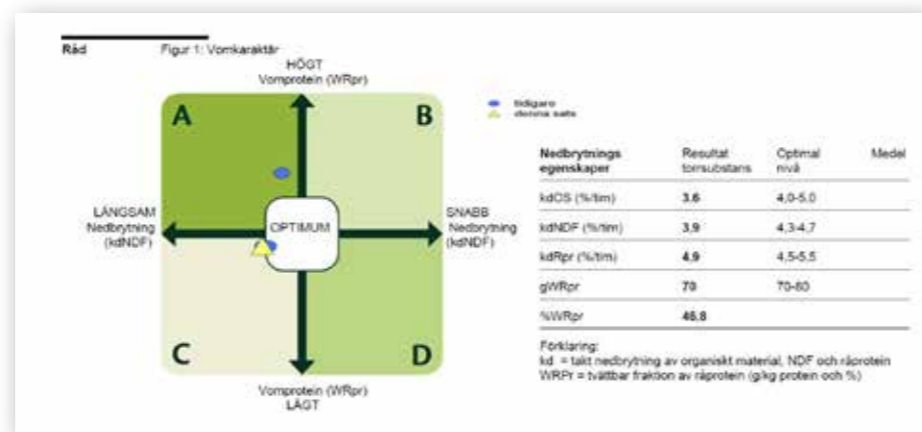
Råd

Figur 1: Vomkaraktär

HÖGT
Vomprotein (WRpr)

A

B

C

D

LÅNGSAM
Nedbrytning
(kdNDF)

OPTIMUM

SNABB
Nedbrytning
(kdNDF)

Vomprotein (WRpr)
LÅGT

tidigare
denna satis

| Nedbrytnings egenskaper | Resultat torrsubstans | Optimal nivå | Medel |
|---|---|---|---|
| kdOS (%/tim) | 3.6 | 4,0-5,0 | |
| kdNDF (%/tim) | 3.9 | 4,3-4,7 | |
| kdRpr (%/tim) | 4.9 | 4,5-5,5 | |
| gWRpr | 70 | 70-80 | |
| %WRpr | 46.8 | | |

Förklaring:
kd = takt nedbrytning av organiskt material, NDF och råprotein
WRPr = tvättbar fraktion av råprotein (g/kg protein och %)